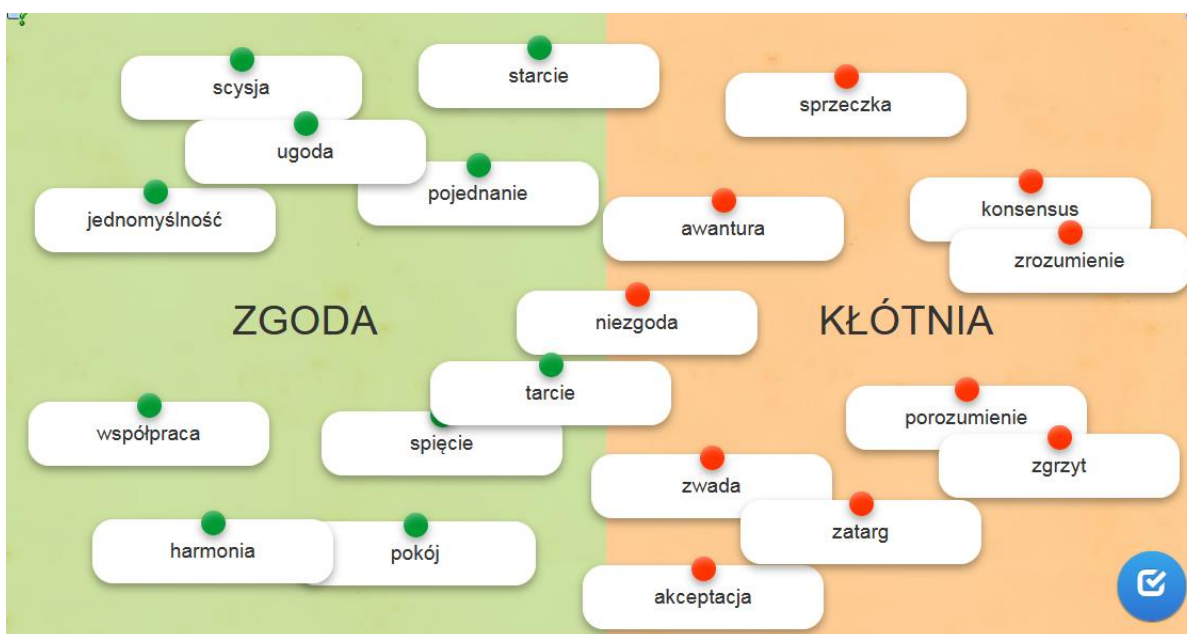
scysja

starcie

sprzeczka

ugoda

pojednanie

jednomyślność

awantura

konsensus

zrozumienie

ZGODA

niezgoda

KŁÓTNIA

tarcie

współpraca

spięcie

porozumienie

zgrzyt

zwada

zatarg

harmonia

pokój

akceptacja